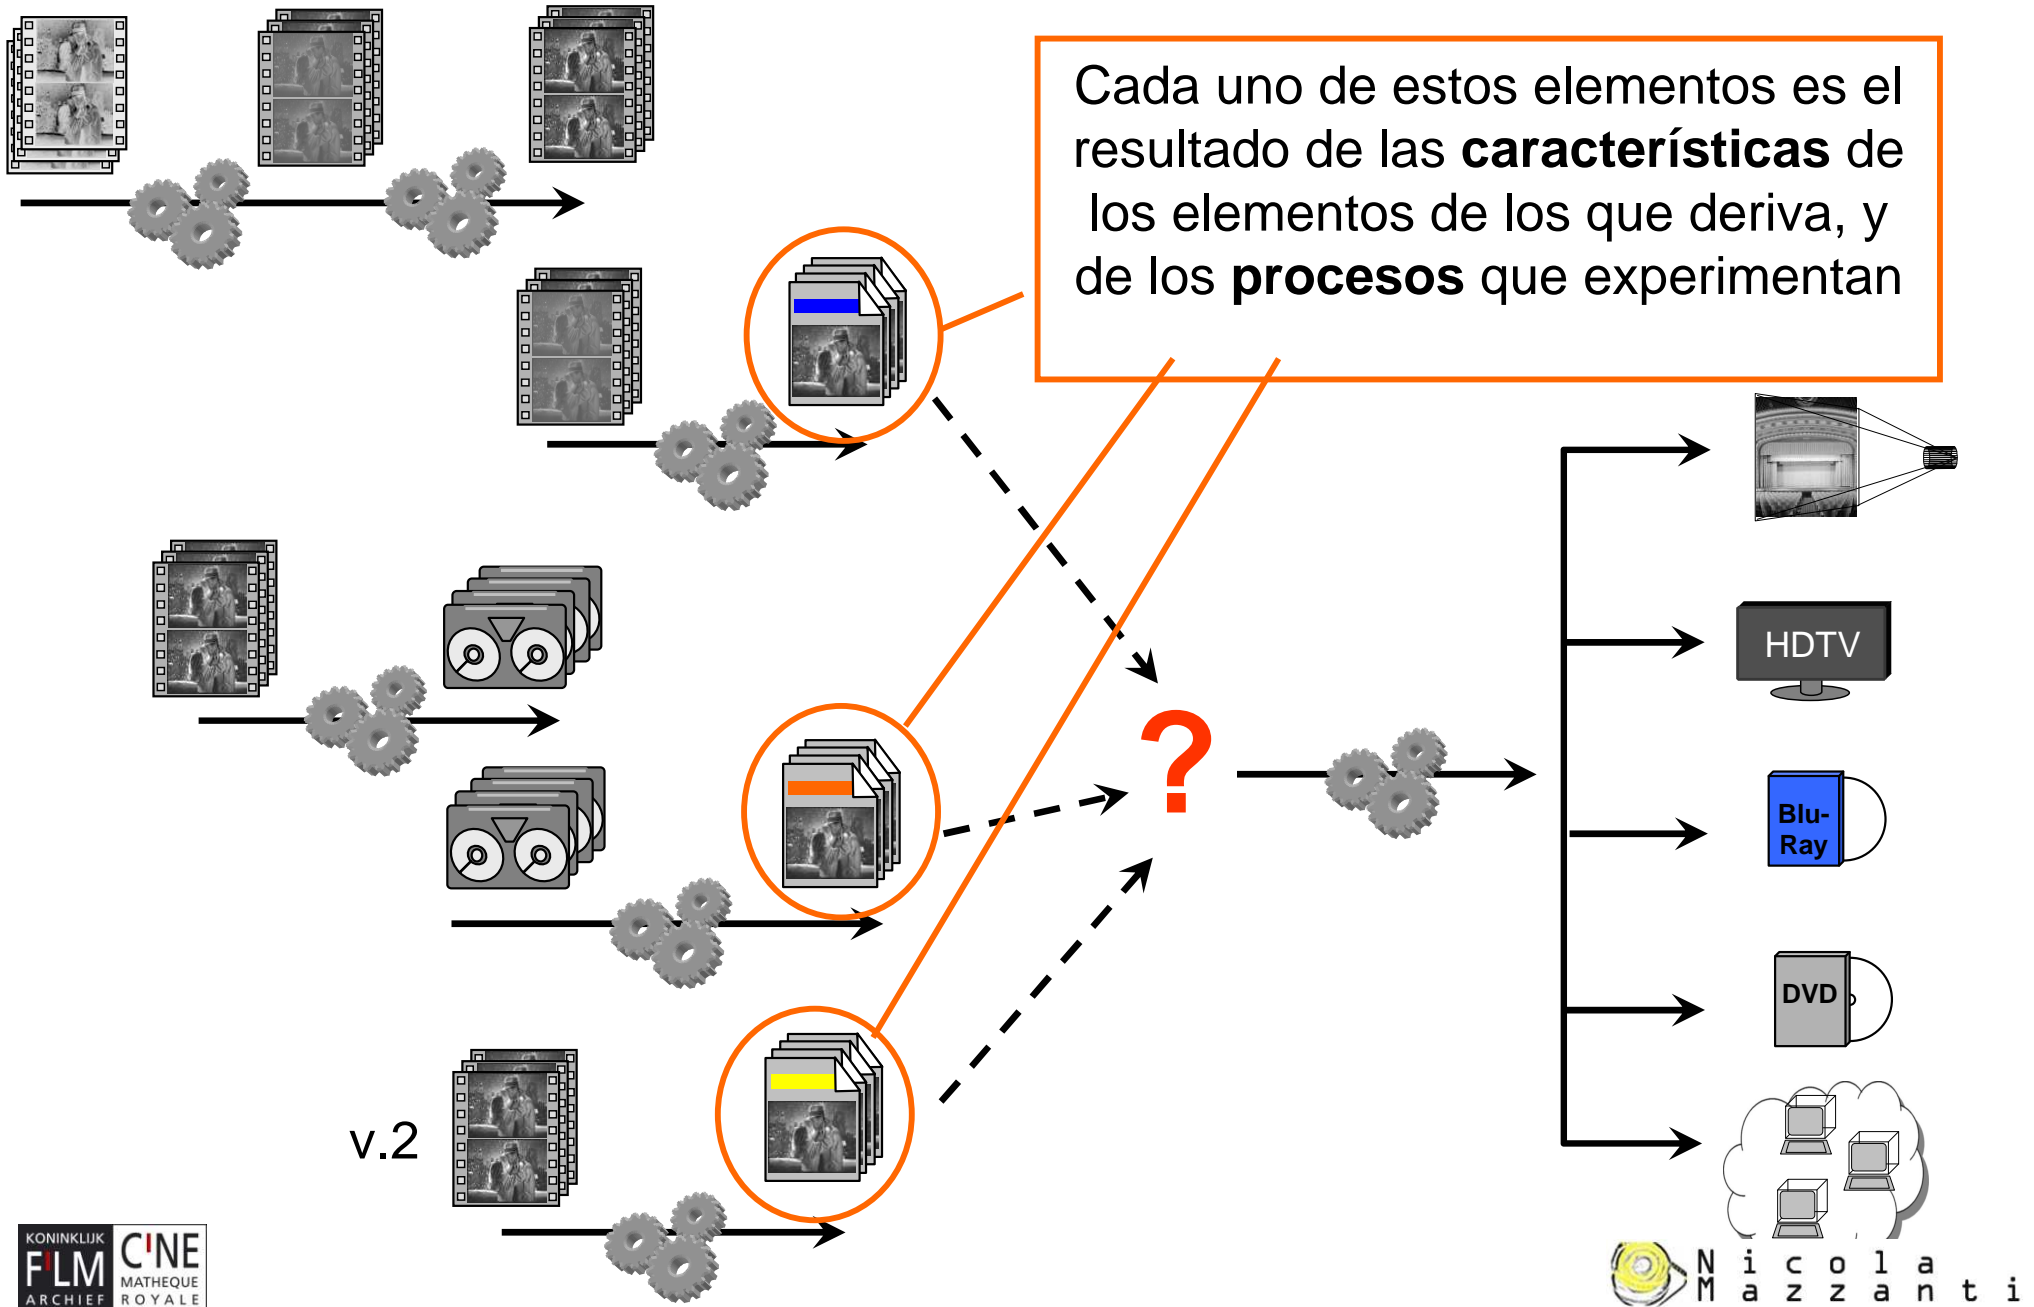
Cada uno de estos elementos es el resultado de las **características** de los elementos de los que deriva, y de los **procesos** que experimentan

?

HDTV

Blu-Ray

DVD

v.2

KONINKLIJK FILM ARCHIEF CINEMATHEQUE ROYALE

Nicola Mazzanti